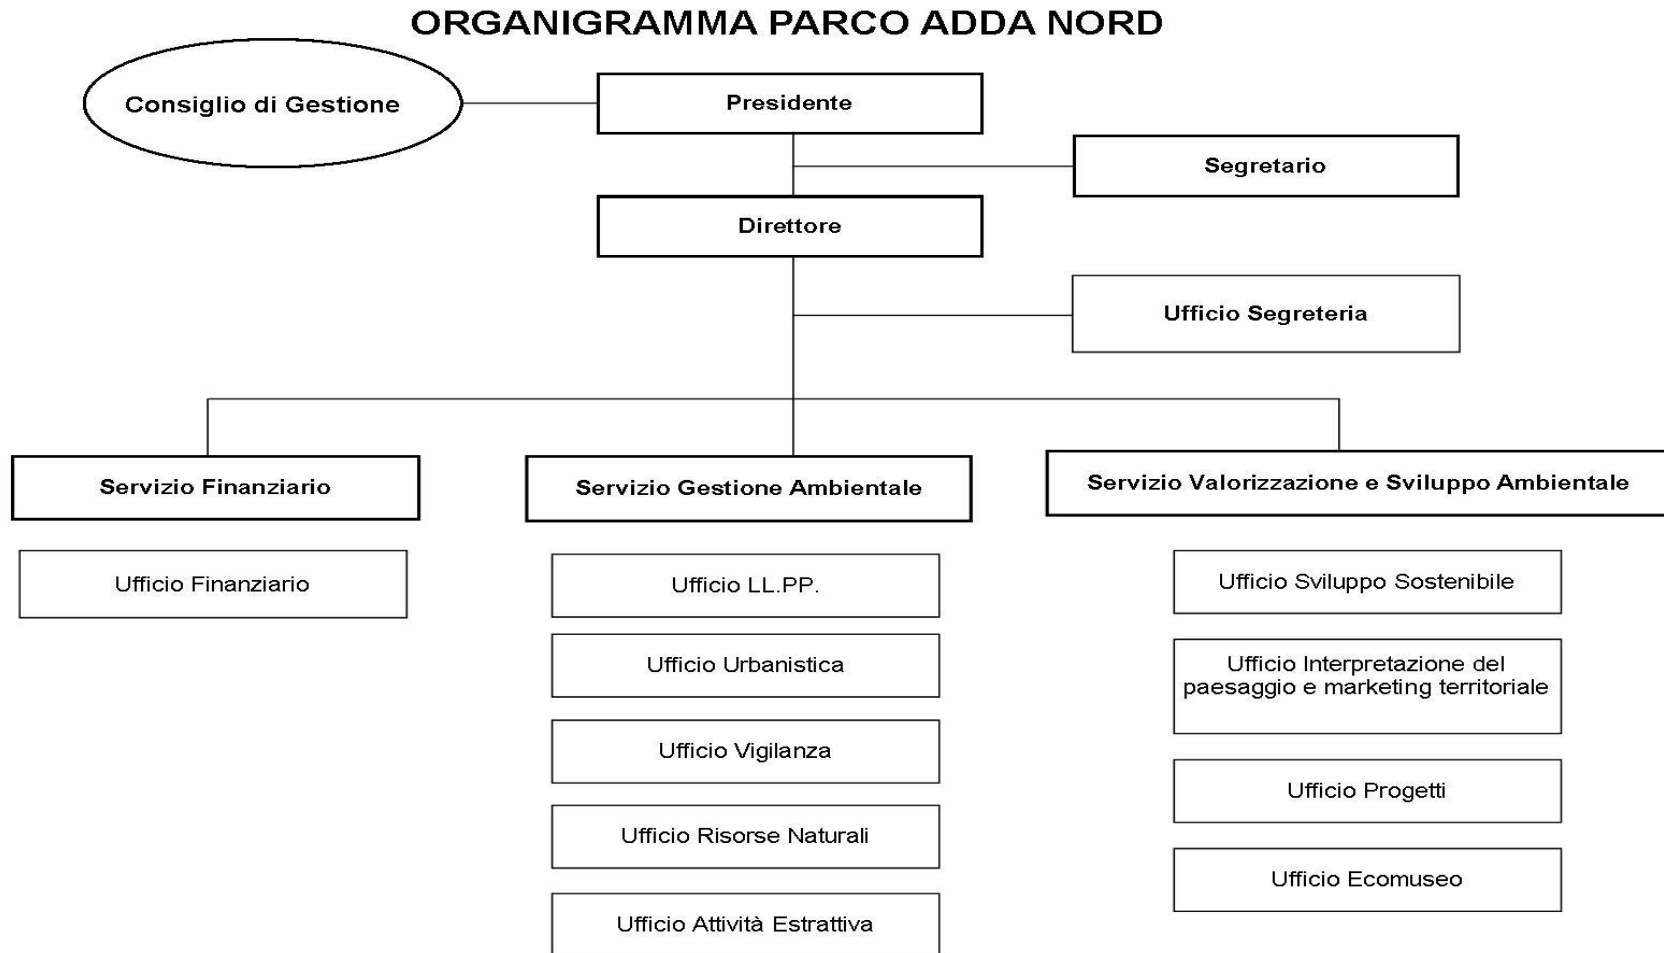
ORGANIGRAMMA PARCO ADDA NORD

Consiglio di Gestione

Presidente

Segretario

Direttore

Ufficio Segreteria

Servizio Finanziario

Ufficio Finanziario

Servizio Gestione Ambientale

Ufficio LL.PP.

Ufficio Urbanistica

Ufficio Vigilanza

Ufficio Risorse Naturali

Ufficio Attività Estrattiva

Servizio Valorizzazione e Sviluppo Ambientale

Ufficio Sviluppo Sostenibile

Ufficio Interpretazione del paesaggio e marketing territoriale

Ufficio Progetti

Ufficio Ecomuseo